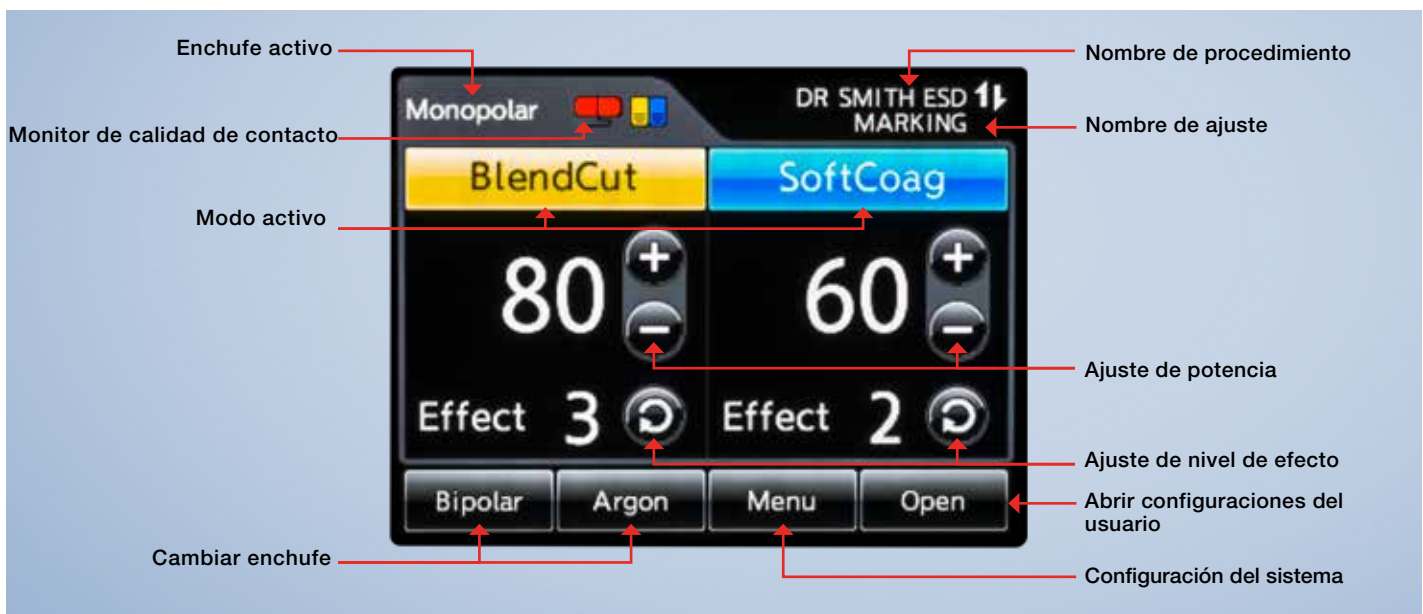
Enchufe activo

Nombre de procedimiento

Monopolar

DR SMITH ESD

MARKING

Monitor de calidad de contacto

Nombre de ajuste

BlendCut

SoftCoag

Modo activo

80

60

Ajuste de potencia

Effect 3

Effect 2

Ajuste de nivel de efecto

Bipolar

Argon

Menu

Open

Abrir configuraciones del usuario

Cambiar enchufe

Configuración del sistema